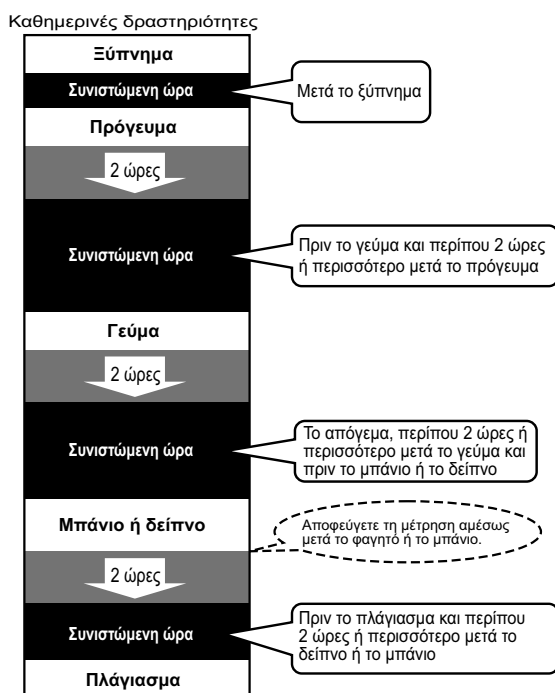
Καθημερινές δραστηριότητες

Ξύπνημα

Συνιστώμενη ώρα

Μετά το ξύπνημα

Πρόγευμα

2 ώρες

Συνιστώμενη ώρα

Πριν το γεύμα και περίπου 2 ώρες ή περισσότερο μετά το πρόγευμα

Γεύμα

2 ώρες

Συνιστώμενη ώρα

Το απόγεμα, περίπου 2 ώρες ή περισσότερο μετά το γεύμα και πριν το μπάνιο ή το δείπνο

Μπάνιο ή δείπνο

Αποφεύγετε τη μέτρηση αμέσως μετά το φαγητό ή το μπάνιο.

2 ώρες

Συνιστώμενη ώρα

Πριν το πλάγιασμα και περίπου 2 ώρες ή περισσότερο μετά το δείπνο ή το μπάνιο

Πλάγιασμα